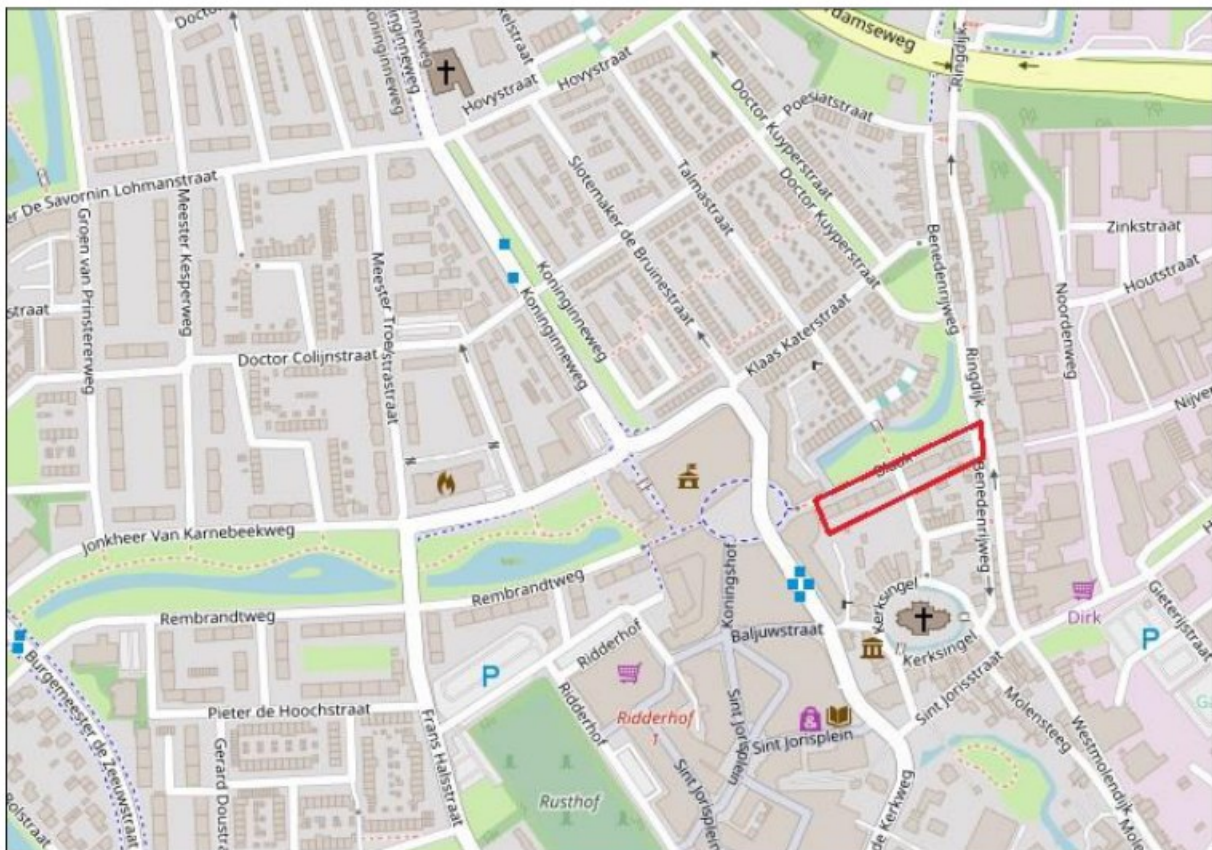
Doctor
Koninginneweg
Kelstraat
Hovystraat
Hovystraat
damseweg
Ringdijk
Poesiatstraat
Doctor Kuyperstraat
Doctor Kuyperstraat
Talmastraat
Slotemaker de Bruinestraat
er De Savornin Lohmanstraat
Groen van Prinstererweg
Meester Kesperweg
straat
Meester Troelstrastraat
Koninginneweg
Koninginneweg
Doctor Colijnstraat
Klaas Katerstraat
Beneden­rijweg
Zinkstraat
Houtstraat
Noordenweg
Ringdijk
Nijver
Sloot
Jonkheer Van Karnebeekweg
Rembrandtweg
Rembrandtweg
Koningshof
Baljuwstraat
Kerksingel
Kerksingel
Benedenrijweg
Dirk
Gieterijstraat
P
Sint Jorisstraat
Molensteeg
Westmolendijk
Mole
Ridderhof
Ridderhof
P
Burgemeester de Zeeuwstraat
Pieter de Hoochstraat
Gerard Doustraat
Frans Halsstraat
Ridderhof
1
Sint Jorisplein
Sint Jorisplein
Sint Jorisplein
Rusthof
de Kerkweg
olstraat